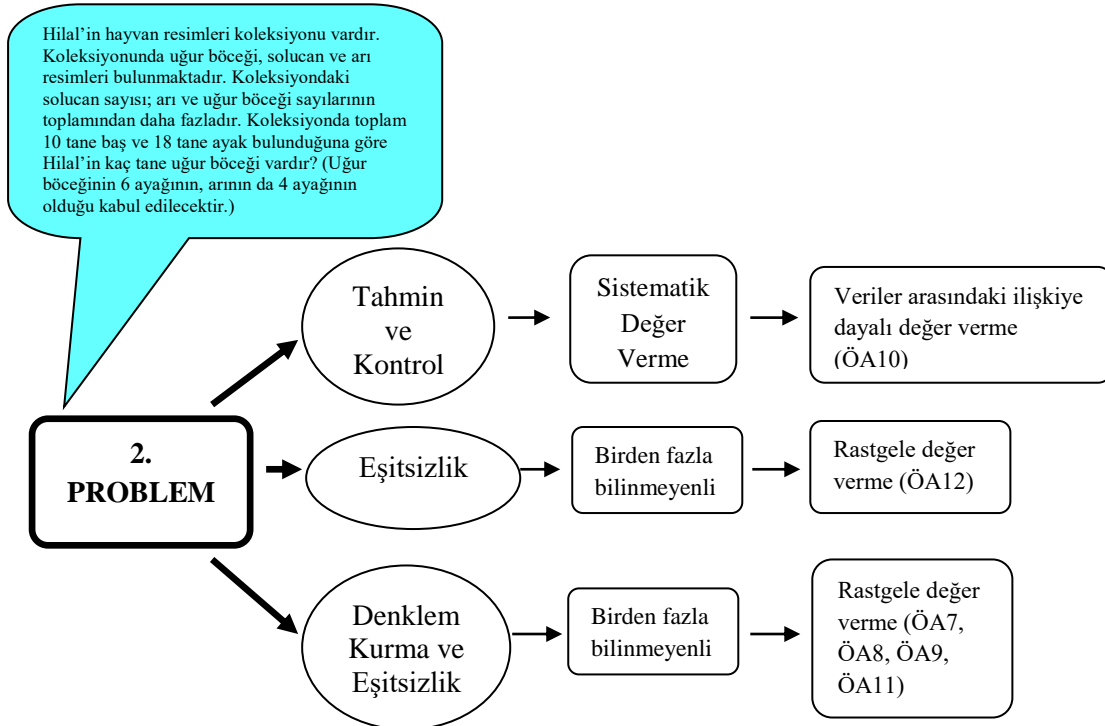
Hilal'in hayvan resimleri koleksiyonu vardır. Koleksiyonunda uğur böceği, solucan ve arı resimleri bulunmaktadır. Koleksiyondaki solucan sayısı; arı ve uğur böceği sayılarının toplamından daha fazladır. Koleksiyonda toplam 10 tane baş ve 18 tane ayak bulunduğuna göre Hilal'in kaç tane uğur böceği vardır? (Uğur böceğinin 6 ayağının, arının da 4 ayağının olduğu kabul edilecektir.)

2. PROBLEM

Tahmin ve Kontrol

Sistematik Değer Verme

Veriler arasındaki ilişkiye dayalı değer verme (ÖA10)

Eşitsizlik

Birden fazla bilinmeyenli

Rastgele değer verme (ÖA12)

Denklem Kurma ve Eşitsizlik

Birden fazla bilinmeyenli

Rastgele değer verme (ÖA7, ÖA8, ÖA9, ÖA11)